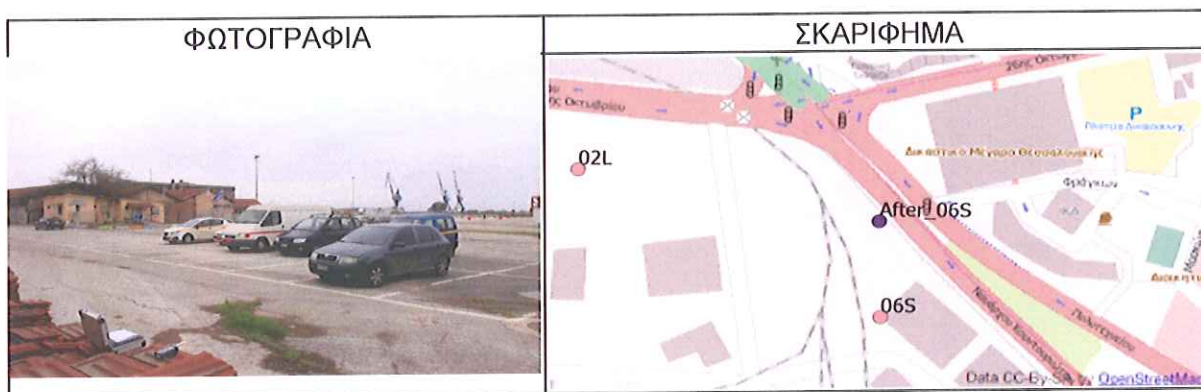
| ΦΩΤΟΓΡΑΦΙΑ | ΣΚΑΡΙΦΗΜΑ |
|---|---|
| | 26ης Οκτωβρίου<br>26ης Οκτωβρίου<br>P<br>Δικαστικό Μέγαρο Θεσσαλονίκης<br>Φράγκων<br>02L<br>After_06S<br>06S<br>Ναυάρχου Κουντουριώτου<br>Πολυτεχνείου<br>Data CC-By-SA by OpenStreetMap |